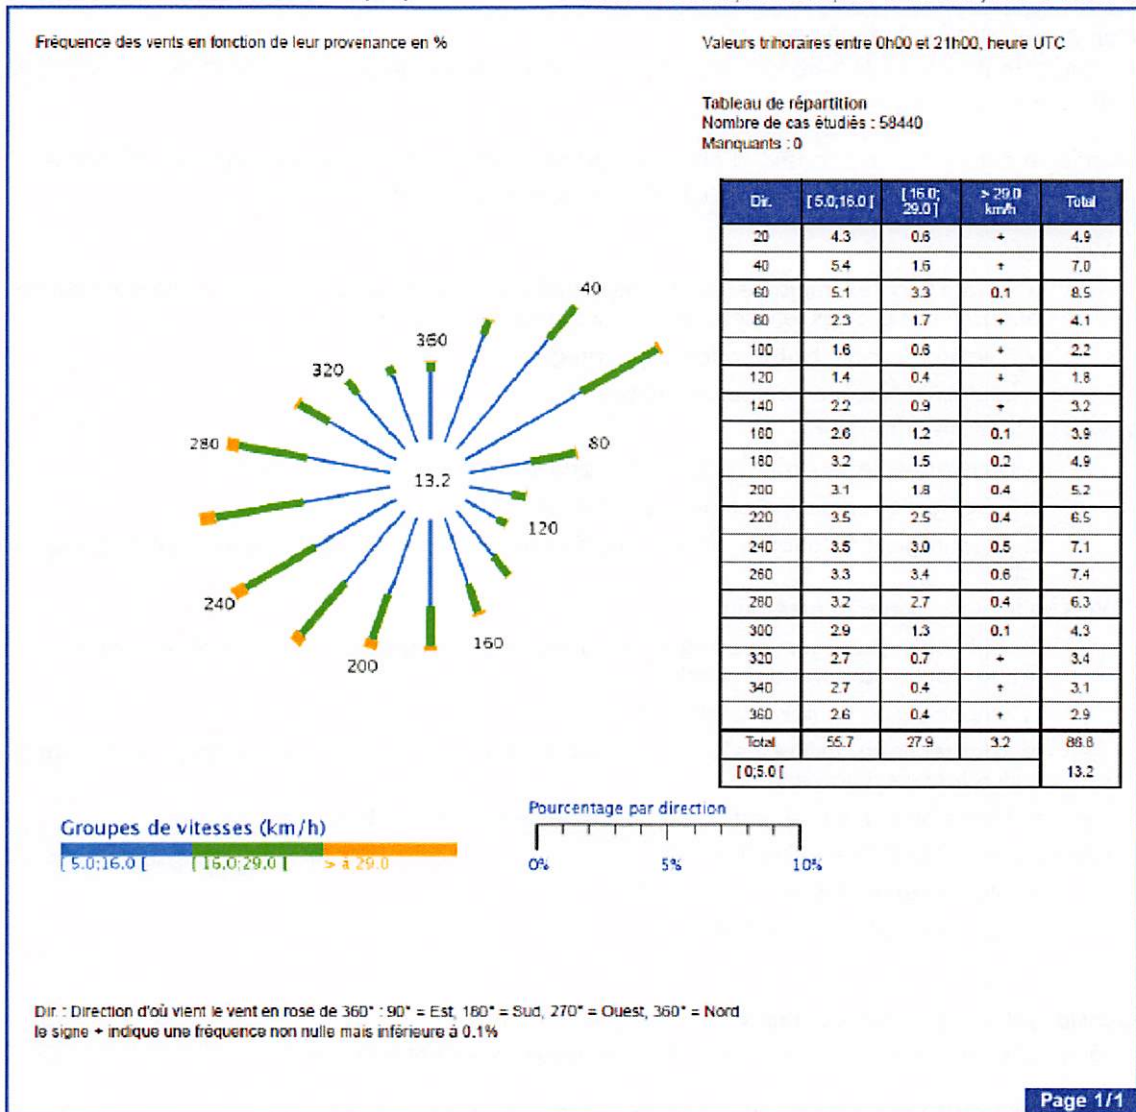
Fréquence des vents en fonction de leur provenance en %

Valeurs trihoraires entre 0h00 et 21h00, heure UTC

Tableau de répartition
Nombre de cas étudiés : 58440
Manquants : 0

40
360
320
80
280
13.2
120
240
160
200

| Dir. | [ 5.0;16.0 [ | [ 16.0; 29.0 ] | > 29.0 km/h | Total |
|---|---|---|---|---|
| 20 | 4.3 | 0.6 | + | 4.9 |
| 40 | 5.4 | 1.6 | + | 7.0 |
| 60 | 5.1 | 3.3 | 0.1 | 8.5 |
| 80 | 2.3 | 1.7 | + | 4.1 |
| 100 | 1.6 | 0.6 | + | 2.2 |
| 120 | 1.4 | 0.4 | + | 1.8 |
| 140 | 2.2 | 0.9 | + | 3.2 |
| 160 | 2.6 | 1.2 | 0.1 | 3.9 |
| 180 | 3.2 | 1.5 | 0.2 | 4.9 |
| 200 | 3.1 | 1.8 | 0.4 | 5.2 |
| 220 | 3.5 | 2.5 | 0.4 | 6.5 |
| 240 | 3.5 | 3.0 | 0.5 | 7.1 |
| 260 | 3.3 | 3.4 | 0.6 | 7.4 |
| 280 | 3.2 | 2.7 | 0.4 | 6.3 |
| 300 | 2.9 | 1.3 | 0.1 | 4.3 |
| 320 | 2.7 | 0.7 | + | 3.4 |
| 340 | 2.7 | 0.4 | + | 3.1 |
| 360 | 2.6 | 0.4 | + | 2.9 |
| Total | 55.7 | 27.9 | 3.2 | 86.8 |
| [ 0;5.0 [ | | | | 13.2 |

Groupes de vitesses (km/h)
[ 5.0;16.0 [ [ 16.0;29.0 ] > à 29.0

Pourcentage par direction
0% 5% 10%

Dir. : Direction d'où vient le vent en rose de 360° : 90° = Est, 180° = Sud, 270° = Ouest, 360° = Nord
le signe + indique une fréquence non nulle mais inférieure à 0.1%

Page 1/1